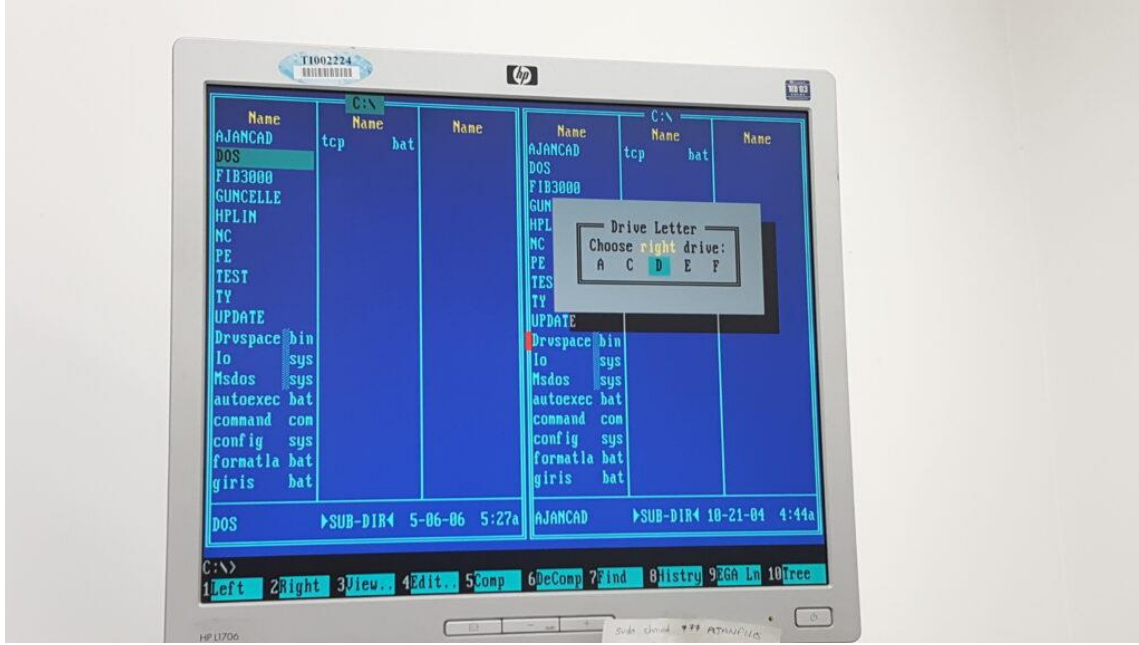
TI002224

C:\

| Name | Name | Name |
|---|---|---|
| AJANCAD | tcp bat | |
| DOS | | |
| FIB3000 | | |
| GUNCELLE | | |
| HPLIN | | |
| NC | | |
| PE | | |
| TEST | | |
| TY | | |
| UPDATE | | |
| Drvspace bin | | |
| Io sys | | |
| Msdos sys | | |
| autoexec bat | | |
| command com | | |
| config sys | | |
| formatla bat | | |
| giris bat | | |

DOS ▶SUB-DIR◀ 5-06-06 5:27a

C:\

| Name | Name | Name |
|---|---|---|
| AJANCAD | tcp bat | |
| DOS | | |
| FIB3000 | | |
| GUN | | |
| HPL | | |
| NC | | |
| PE | | |
| TES | | |
| TY | | |
| UPDATE | | |
| Drvspace bin | | |
| Io sys | | |
| Msdos sys | | |
| autoexec bat | | |
| command com | | |
| config sys | | |
| formatla bat | | |
| giris bat | | |

Drive Letter
Choose right drive:
A C D E F

AJANCAD ▶SUB-DIR◀ 10-21-04 4:44a

C:\>
1Left 2Right 3View.. 4Edit.. 5Comp 6DeComp 7Find 8Histry 9EGA Ln 10Tree

HP L1706

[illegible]